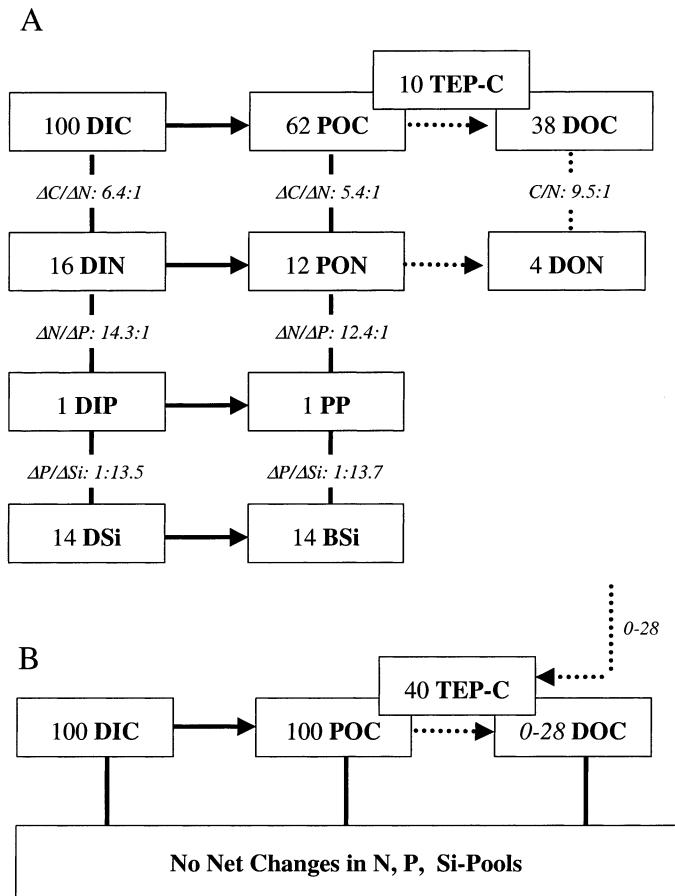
A

10 TEP-C

100 DIC

62 POC

38 DOC

$\Delta C/\Delta N$: 6.4:1

$\Delta C/\Delta N$: 5.4:1

C/N: 9.5:1

16 DIN

12 PON

4 DON

$\Delta N/\Delta P$: 14.3:1

$\Delta N/\Delta P$: 12.4:1

1 DIP

1 PP

$\Delta P/\Delta Si$: 1:13.5

$\Delta P/\Delta Si$: 1:13.7

14 DSi

14 BSi

0-28

B

40 TEP-C

100 DIC

100 POC

0-28 DOC

No Net Changes in N, P, Si-Pools